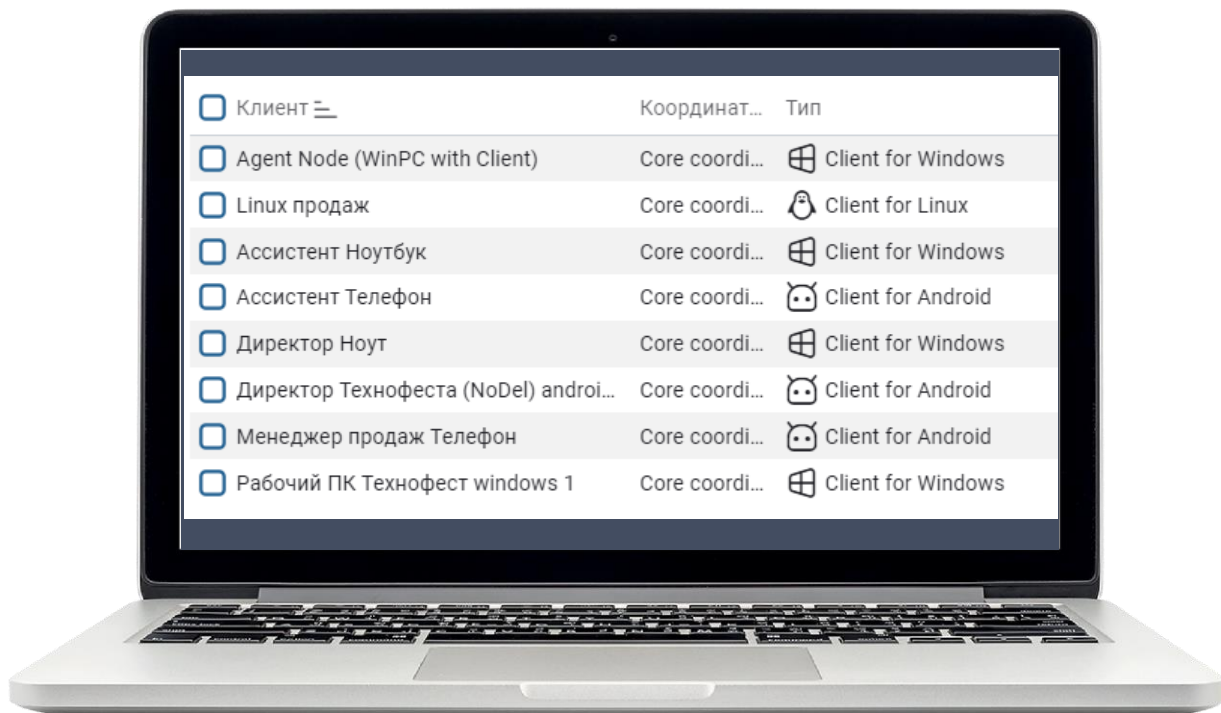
| Клиент | Координат... | Тип |
|---|---|---|
| Agent Node (WinPC with Client) | Core coordi... | Client for Windows |
| Linux продаж | Core coordi... | Client for Linux |
| Ассистент Ноутбук | Core coordi... | Client for Windows |
| Ассистент Телефон | Core coordi... | Client for Android |
| Директор Ноут | Core coordi... | Client for Windows |
| Директор Технофеста (NoDel) androi... | Core coordi... | Client for Android |
| Менеджер продаж Телефон | Core coordi... | Client for Android |
| Рабочий ПК Технофест windows 1 | Core coordi... | Client for Windows |